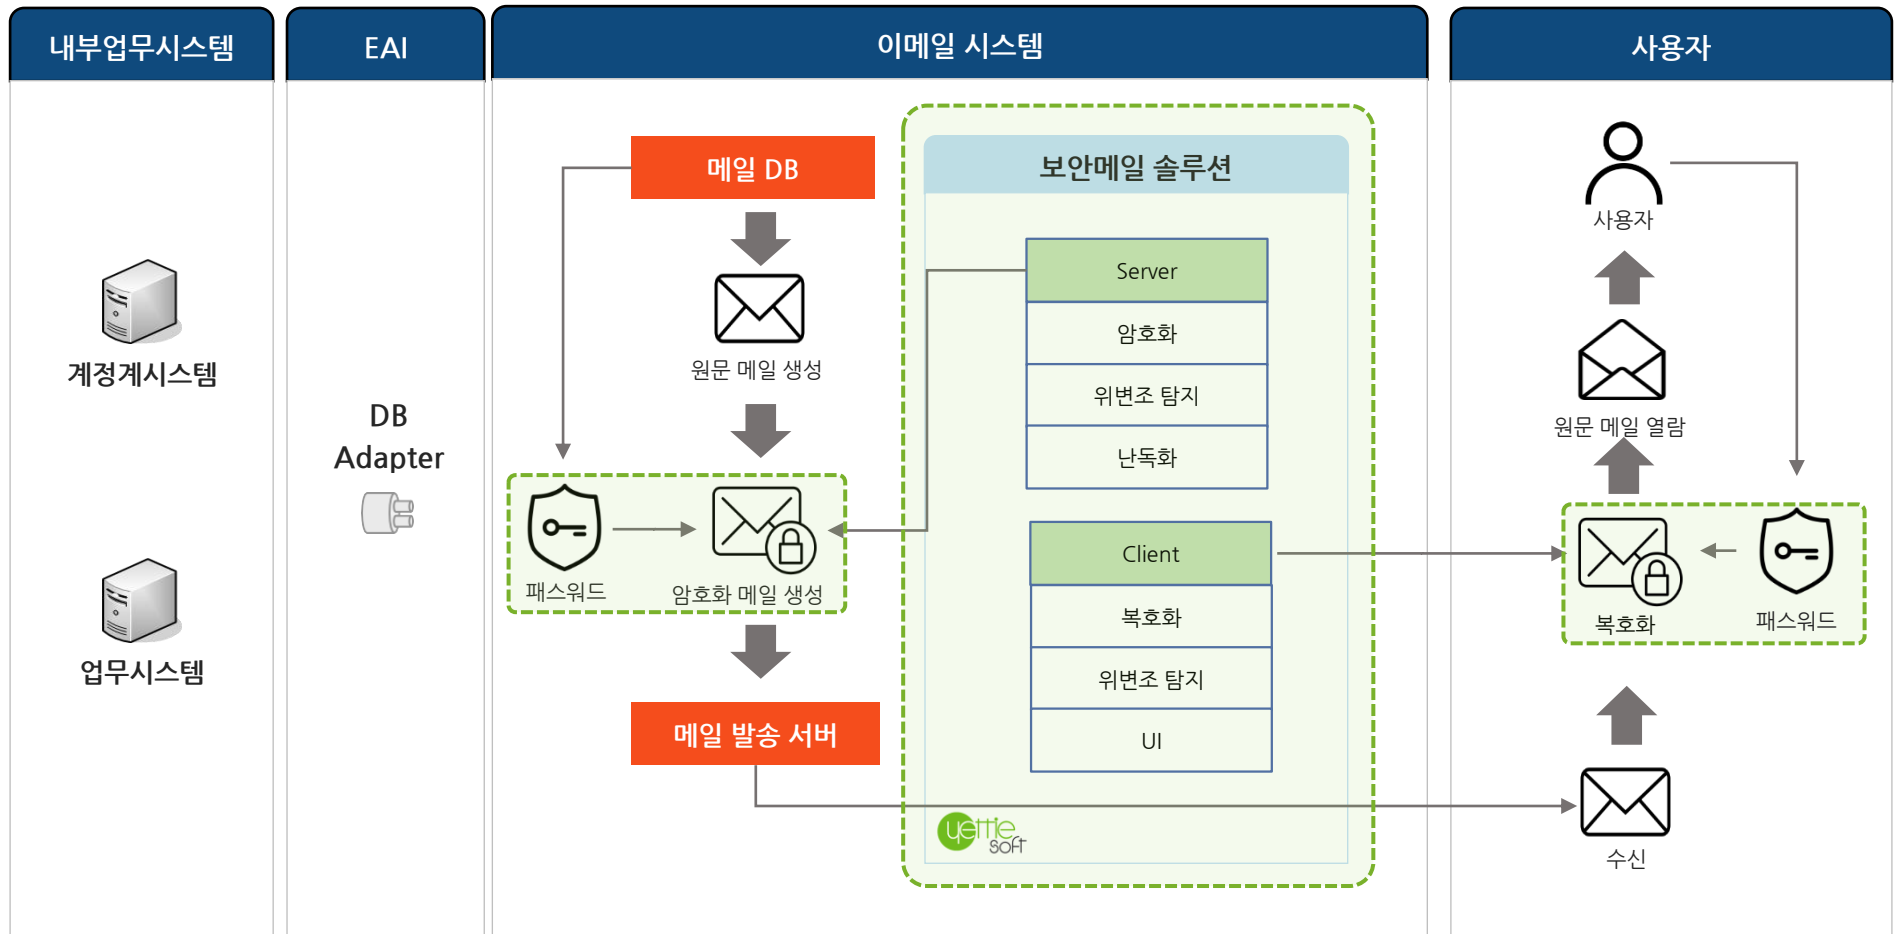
내부업무시스템

계정계시스템

업무시스템

EAI

DB Adapter

이메일 시스템

메일 DB

원문 메일 생성

패스워드

암호화 메일 생성

메일 발송 서버

보안메일 솔루션

Server

암호화

위변조 탐지

난독화

Client

복호화

위변조 탐지

UI

yettie soft

사용자

사용자

원문 메일 열람

복호화

패스워드

수신